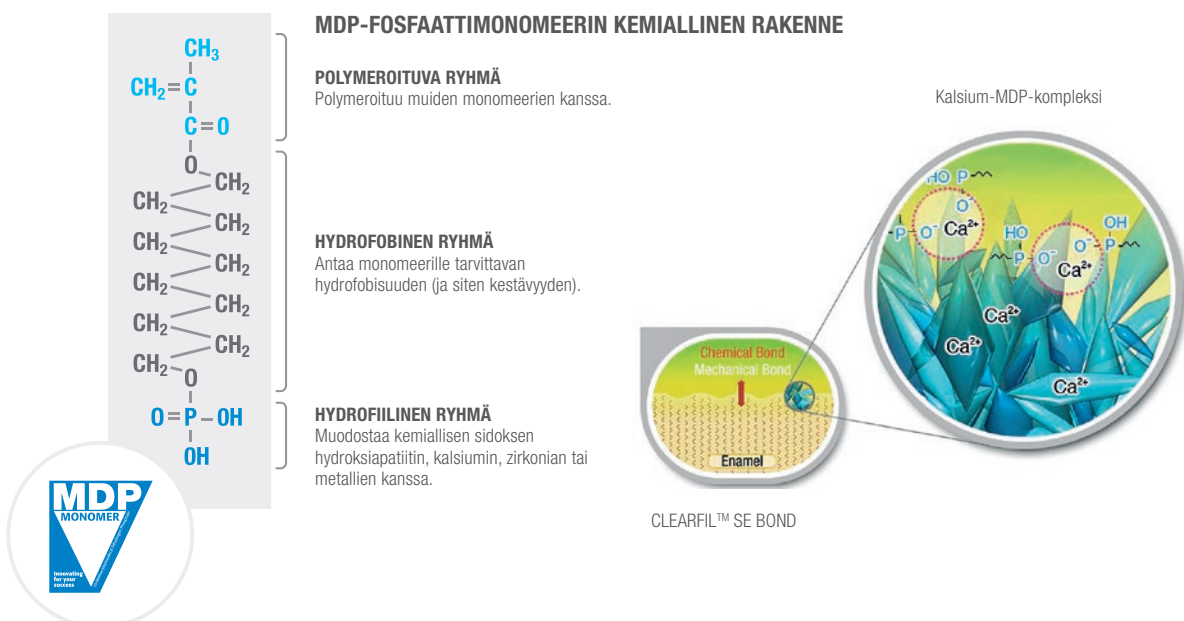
MDP-FOSFAATTIMONOMEERIN KEMIALLINEN RAKENNE

$CH_3$
$CH_2 = C$
$C = O$
O
$CH_2$
$CH_2$
$CH_2$
$CH_2$
$CH_2$
$CH_2$
$CH_2$
$CH_2$
$CH_2$
$CH_2$
O
$O = P - OH$
OH

POLYMEROITUVA RYHMÄ
Polymeroituu muiden monomeerien kanssa.

HYDROFOBINEN RYHMÄ
Antaa monomeerille tarvittavan hydrofobisuuden (ja siten kestävyyden).

HYDROFIILINEN RYHMÄ
Muodostaa kemiallisen sidoksen hydroksiapatiitin, kalsiumin, zirkonian tai metallien kanssa.

MDP MONOMER
Innovating for your success

Kalsium-MDP-kompleksi

HO P
$O^-$
P $O^-$ $Ca^{2+}$
HO
P $O^-$ $Ca^{2+}$
OH
$O^-$ P
$Ca^{2+}$
$Ca^{2+}$
$Ca^{2+}$

Chemical Bond
Mechanical Bond
Enamel

CLEARFIL™ SE BOND